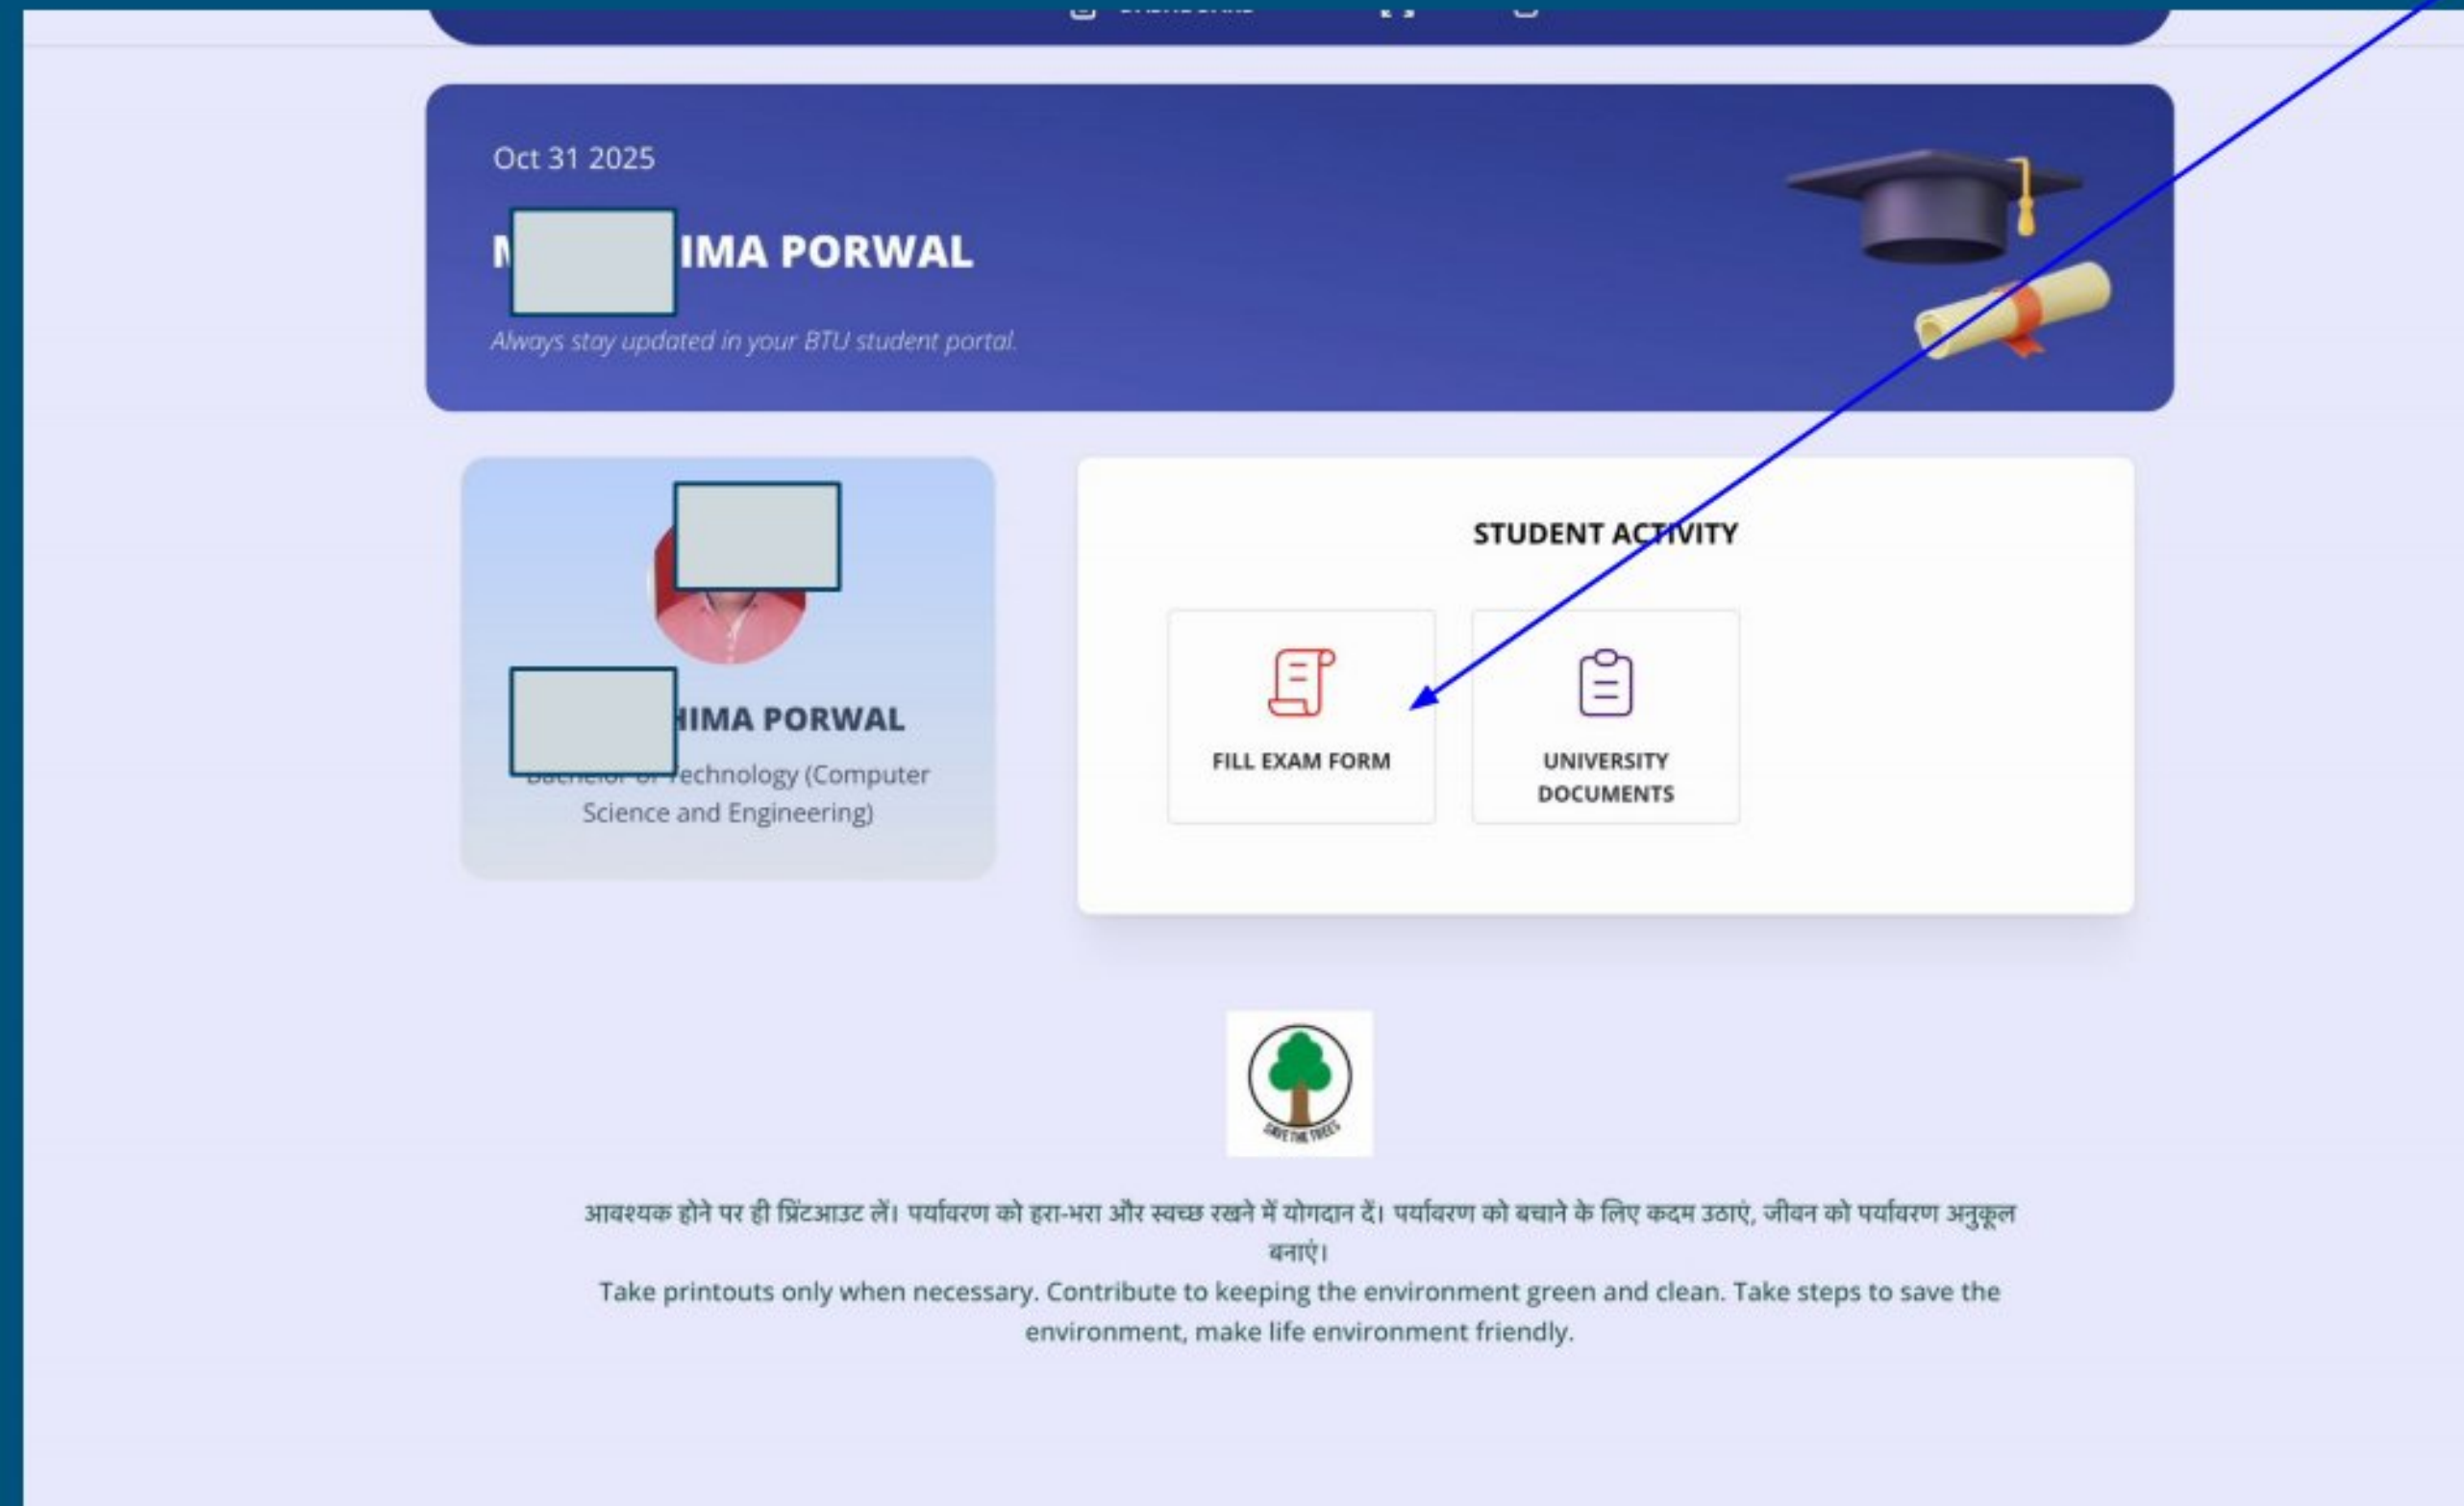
Oct 31 2025

M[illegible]IMA PORWAL

Always stay updated in your BTU student portal.

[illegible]HIMA PORWAL

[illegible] Technology (Computer Science and Engineering)

STUDENT ACTIVITY

FILL EXAM FORM

UNIVERSITY DOCUMENTS

SAVE THE TREES

आवश्यक होने पर ही प्रिंटआउट लें। पर्यावरण को हरा-भरा और स्वच्छ रखने में योगदान दें। पर्यावरण को बचाने के लिए कदम उठाएं, जीवन को पर्यावरण अनुकूल बनाएं।

Take printouts only when necessary. Contribute to keeping the environment green and clean. Take steps to save the environment, make life environment friendly.